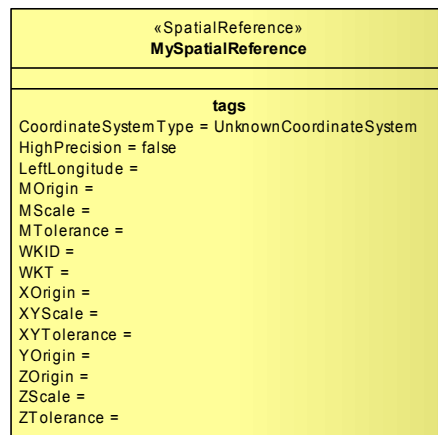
«SpatialReference»
MySpatialReference

tags
CoordinateSystemType = UnknownCoordinateSystem
HighPrecision = false
LeftLongitude =
MOrigin =
MScale =
MTolerance =
WKID =
WKT =
XOrigin =
XYScale =
XYTolerance =
YOrigin =
ZOrigin =
ZScale =
ZTolerance =